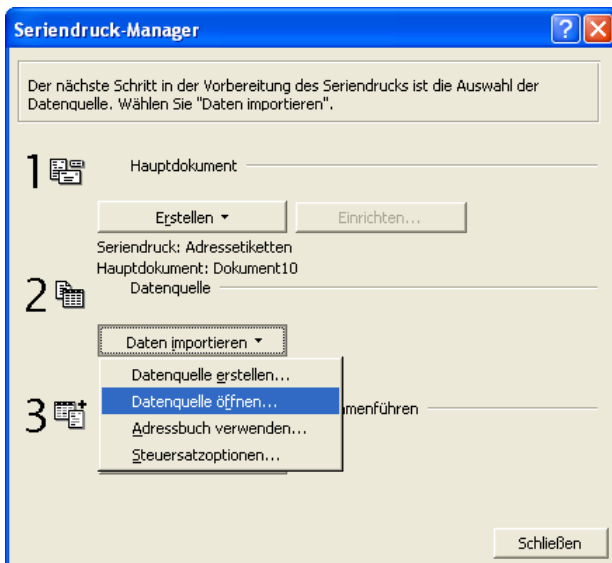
Seriendruck-Manager

Der nächste Schritt in der Vorbereitung des Seriendrucks ist die Auswahl der Datenquelle. Wählen Sie "Daten importieren".

1 Hauptdokument

Erstellen ▾ Einrichten...

Seriendruck: Adressetiketten
Hauptdokument: Dokument10

2 Datenquelle

Daten importieren ▾

Datenquelle erstellen...
Datenquelle öffnen...
Adressbuch verwenden...
Steuersatzoptionen...

3 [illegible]menführen

Schließen